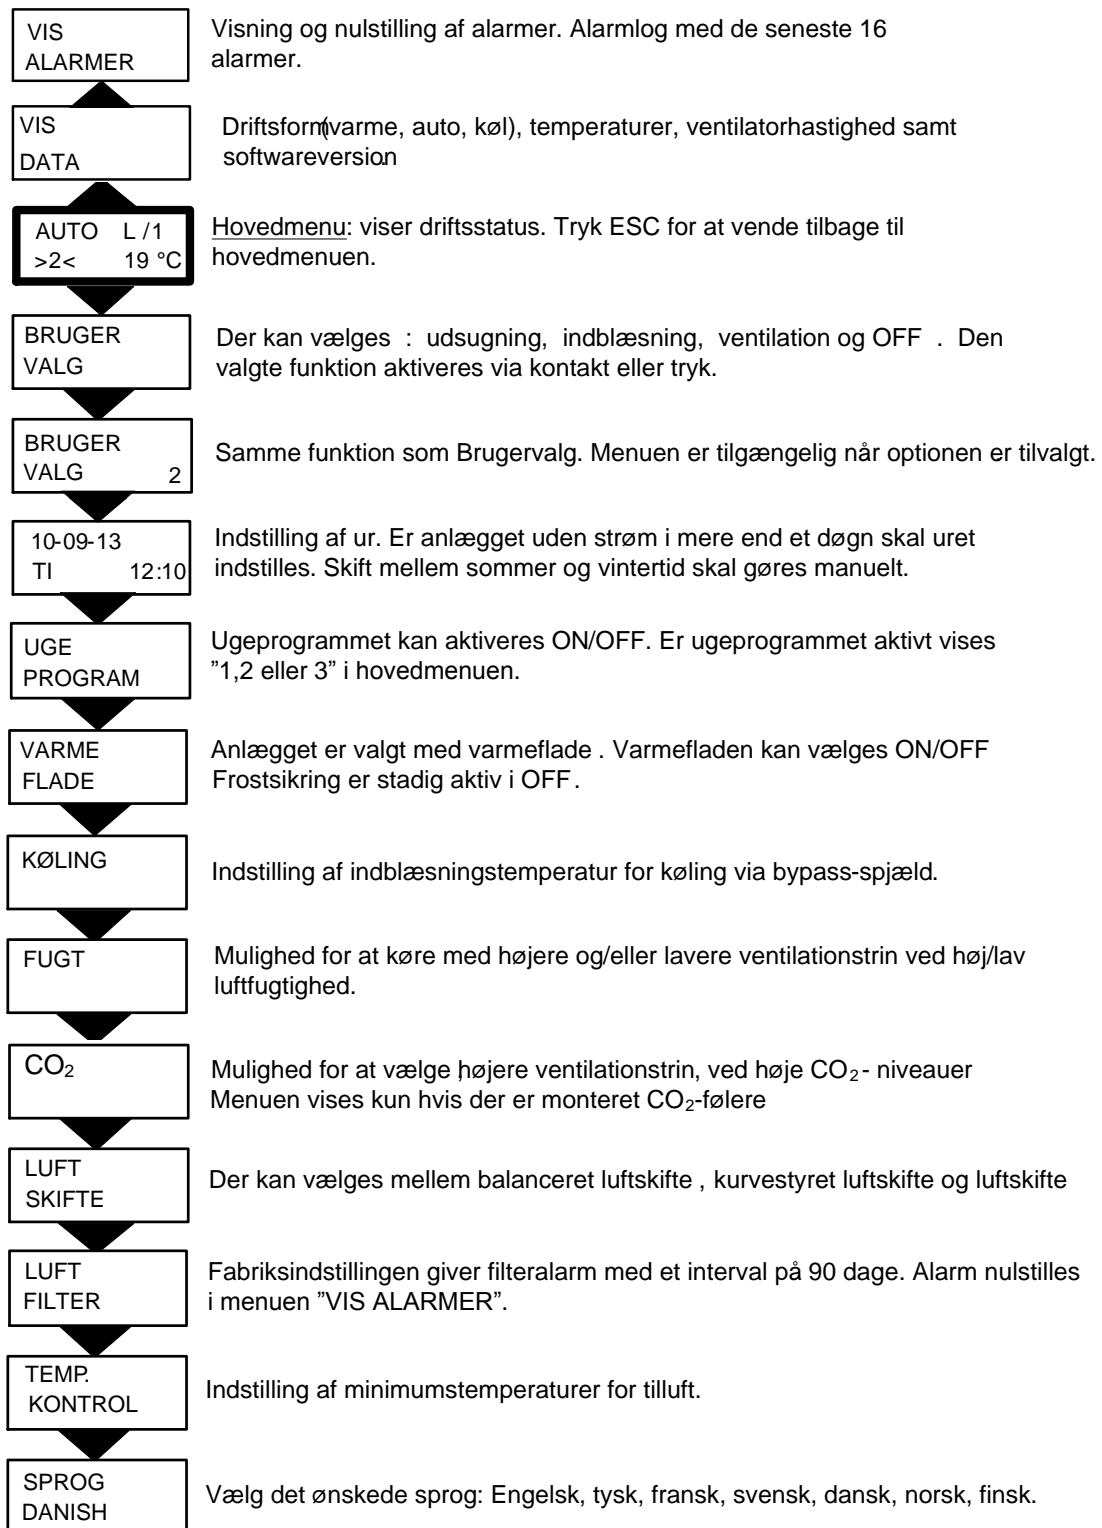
VIS ALARMER

Visning og nulstilling af alarmer. Alarmlog med de seneste 16 alarmer.

VIS DATA

Driftsform(varme, auto, køl), temperaturer, ventilatorhastighed samt softwareversion

AUTO L /1
>2< 19 °C

Hovedmenu: viser driftsstatus. Tryk ESC for at vende tilbage til hovedmenuen.

BRUGER VALG

Der kan vælges : udsugning, indblæsning, ventilation og OFF . Den valgte funktion aktiveres via kontakt eller tryk.

BRUGER VALG 2

Samme funktion som Brugervalg. Menuen er tilgængelig når optionen er tilvalgt.

10-09-13
TI 12:10

Indstilling af ur. Er anlægget uden strøm i mere end et døgn skal uret indstilles. Skift mellem sommer og vintertid skal gøres manuelt.

UGE PROGRAM

Ugeprogrammet kan aktiveres ON/OFF. Er ugeprogrammet aktivt vises ”1,2 eller 3” i hovedmenuen.

VARME FLADE

Anlægget er valgt med varmeflade . Varmefladen kan vælges ON/OFF Frostsikring er stadig aktiv i OFF.

KØLING

Indstilling af indblæsningstemperatur for køling via bypass-spjæld.

FUGT

Mulighed for at køre med højere og/eller lavere ventilationstrin ved høj/lav luftfugtighed.

$CO_2$

Mulighed for at vælge højere ventilationstrin, ved høje $CO_2$- niveauer Menuen vises kun hvis der er monteret $CO_2$-følere

LUFT SKIFTE

Der kan vælges mellem balanceret luftskifte , kurvestyret luftskifte og luftskifte

LUFT FILTER

Fabriksindstillingen giver filteralarm med et interval på 90 dage. Alarm nulstilles i menuen ”VIS ALARMER”.

TEMP. KONTROL

Indstilling af minimumstemperaturer for tilluft.

SPROG DANISH

Vælg det ønskede sprog: Engelsk, tysk, fransk, svensk, dansk, norsk, finsk.